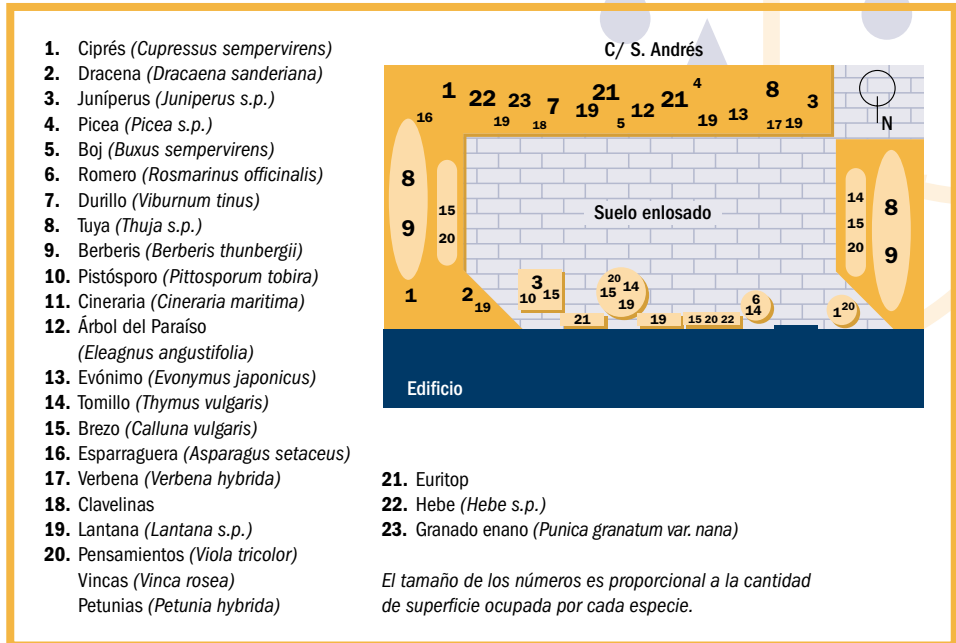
**1.** Ciprés *(Cupressus sempervirens)*
**2.** Dracena *(Dracaena sanderiana)*
**3.** Juníperus *(Juniperus s.p.)*
**4.** Picea *(Picea s.p.)*
**5.** Boj *(Buxus sempervirens)*
**6.** Romero *(Rosmarinus officinalis)*
**7.** Durillo *(Viburnum tinus)*
**8.** Tuya *(Thuja s.p.)*
**9.** Berberis *(Berberis thunbergii)*
**10.** Pistósporo *(Pittosporum tobira)*
**11.** Cineraria *(Cineraria maritima)*
**12.** Árbol del Paraíso *(Eleagnus angustifolia)*
**13.** Evónimo *(Evonymus japonicus)*
**14.** Tomillo *(Thymus vulgaris)*
**15.** Brezo *(Calluna vulgaris)*
**16.** Esparraguera *(Asparagus setaceus)*
**17.** Verbena *(Verbena hybrida)*
**18.** Clavelinas
**19.** Lantana *(Lantana s.p.)*
**20.** Pensamientos *(Viola tricolor)*
Vincas *(Vinca rosea)*
Petunias *(Petunia hybrida)*

C/ S. Andrés

1 16 22 19 23 18 7 19 21 5 12 21 4 19 13 8 17 19 3

N

8 9 15 20 1 2 19

Suelo enlosado

3 10 15 20 15 14 19 21 19 15 20 22 6 14 1 20

14 15 20 8 9

Edificio

**21.** Euritop
**22.** Hebe *(Hebe s.p.)*
**23.** Granado enano *(Punica granatum var. nana)*

*El tamaño de los números es proporcional a la cantidad de superficie ocupada por cada especie.*